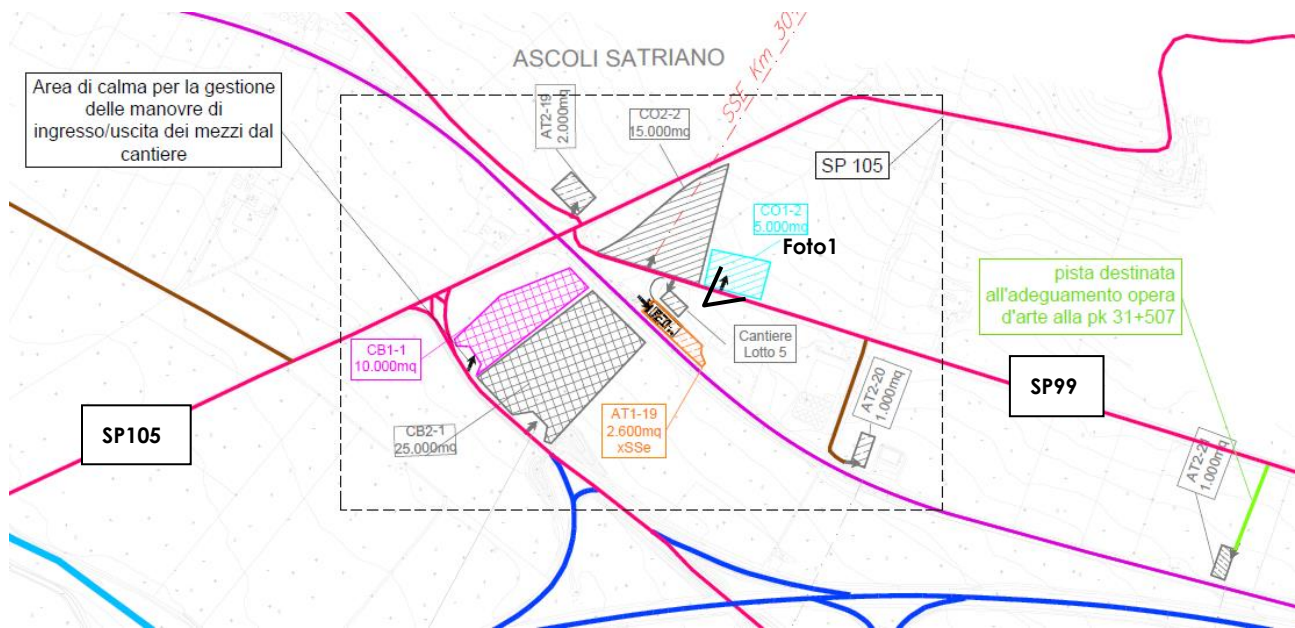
ASCOLI SATRIANO

SSE Km 30

Area di calma per la gestione delle manovre di ingresso/uscita dei mezzi dal cantiere

AT2-19
2.000mq

CO2-2
15.000mq

SP 105

CO1-2
5.000mq

Foto1

pista destinata all'adeguamento opera d'arte alla pk 31+507

CB1-1
10.000mq

Cantiere
Lotto 5

SP99

SP105

AT2-20
1.000mq

CB2-1
25.000mq

AT1-19
2.600mq
xSSe

AT2-2
1.000mq